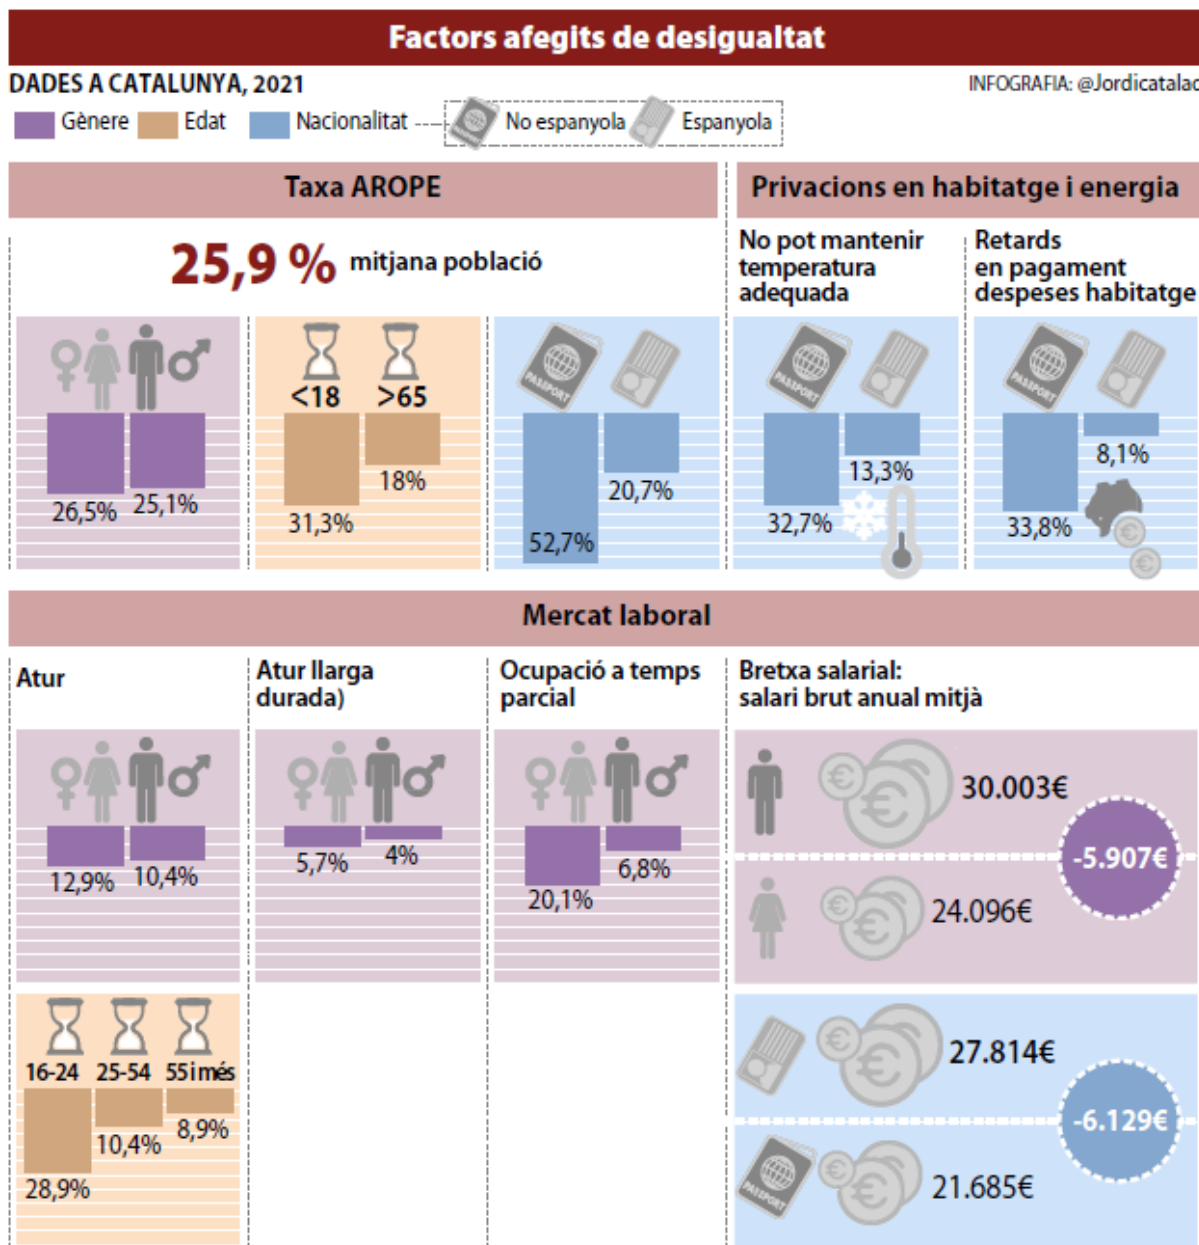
Factors afegits de desigualtat

DADES A CATALUNYA, 2021

INFOGRAFIA: @Jordicatalad

Gènere Edat Nacionalitat No espanyola Espanyola

Taxa AROPE

25,9 % mitjana població

26,5% 25,1%

<18 >65

31,3% 18%

PASSPORT

52,7% 20,7%

Privacions en habitatge i energia

No pot mantenir temperatura adequada

32,7% 13,3%

Retards en pagament despeses habitatge

33,8% 8,1%

Mercat laboral

Atur

12,9% 10,4%

16-24 25-54 55 i més

28,9% 10,4% 8,9%

Atur llarga durada)

5,7% 4%

Ocupació a temps parcial

20,1% 6,8%

Bretxa salarial: salari brut anual mitjà

30.003€

-5.907€

24.096€

27.814€

-6.129€

21.685€